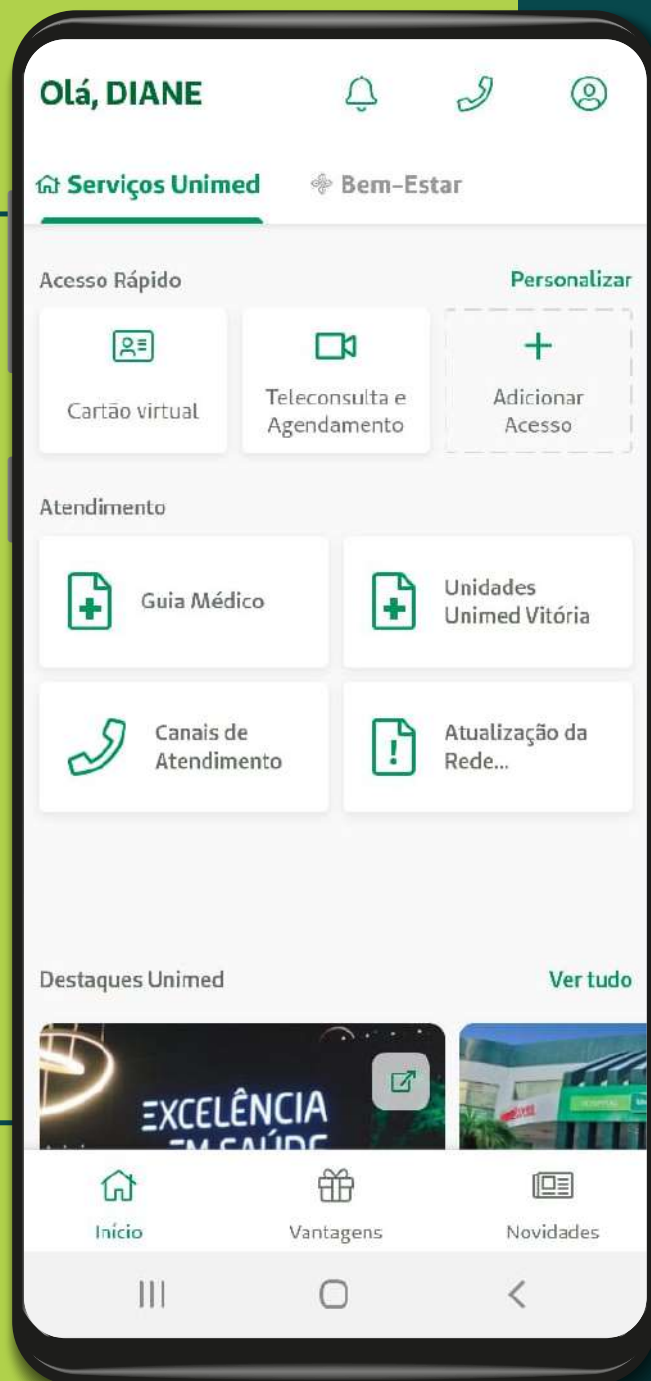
Olá, DIANE

Serviços Unimed
Bem-Estar

Acesso Rápido
Personalizar

Cartão virtual
Teleconsulta e Agendamento
Adicionar Acesso

Atendimento

Guia Médico
Unidades Unimed Vitória
Canais de Atendimento
Atualização da Rede...

Destaques Unimed
Ver tudo

EXCELÊNCIA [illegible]

Início
Vantagens
Novidades